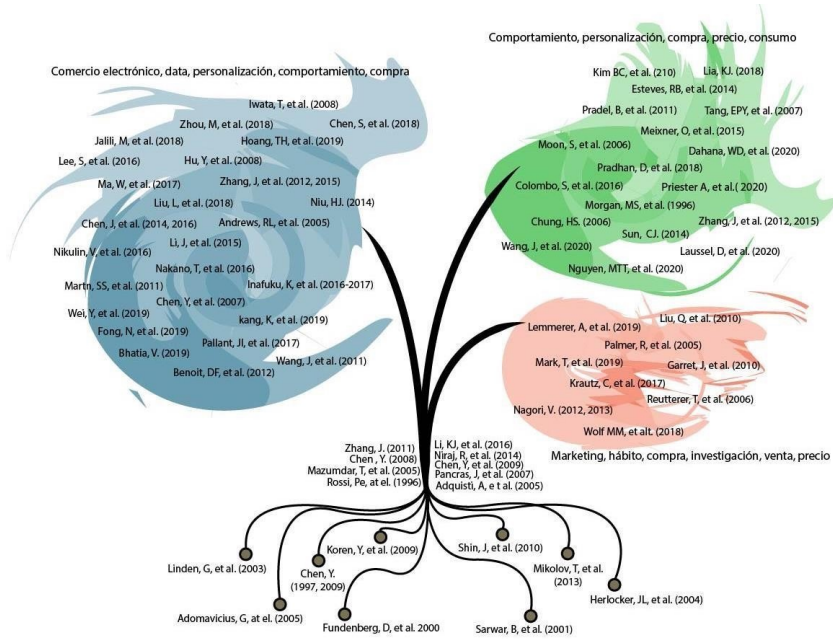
Comercio electrónico, data, personalización, comportamiento, compra

Iwata, T, et al. (2008)
Zhou, M, et al. (2018)
Chen, S, et al. (2018)
Jalili, M, et al. (2018)
Hoang, TH, et al. (2019)
Lee, S, et al. (2016)
Hu, Y, et al. (2008)
Ma, W, et al. (2017)
Zhang, J, et al. (2012, 2015)
Liu, L, et al. (2018)
Niu, HJ. (2014)
Chen, J, et al. (2014, 2016)
Andrews, RL, et al. (2005)
Li, J, et al. (2015)
Nikulin, V, et al. (2016)
Nakano, T, et al. (2016)
Martn, SS, et al. (2011)
Inafuku, K, et al. (2016-2017)
Chen, Y, et al. (2007)
Wei, Y, et al. (2019)
kang, K, et al. (2019)
Fong, N, et al. (2019)
Pallant, JI, et al. (2017)
Bhatia, V. (2019)
Wang, J, et al. (2011)
Benoit, DF, et al. (2012)

Comportamiento, personalización, compra, precio, consumo

Kim BC, et al. (210)
Lia, KJ. (2018)
Esteves, RB, et al. (2014)
Pradel, B, et al. (2011)
Tang, EPY, et al. (2007)
Meixner, O, et al. (2015)
Moon, S, et al. (2006)
Dahana, WD, et al. (2020)
Pradhan, D, et al. (2018)
Colombo, S, et al. (2016)
Priester A, et al.( 2020)
Morgan, MS, et al. (1996)
Chung, HS. (2006)
Zhang, J, et al. (2012, 2015)
Sun, CJ. (2014)
Wang, J, et al. (2020)
Laussel, D, et al. (2020)
Nguyen, MTT, et al. (2020)

Lemmerer, A, et al. (2019)
Liu, Q, et al. (2010)
Palmer, R, et al. (2005)
Mark, T, et al. (2019)
Garret, J, et al. (2010)
Krautz, C, et al. (2017)
Reutterer, T, et al. (2006)
Nagori, V. (2012, 2013)
Wolf MM, et alt. (2018)

Marketing, hábito, compra, investigación, venta, precio

Zhang, J. (2011)
Chen , Y. (2008)
Mazumdar, T, et al. (2005)
Rossi, Pe, at el. (1996)
Li, KJ, et al. (2016)
Niraj, R, et al. (2014)
Chen, Y, et al. (2009)
Pancras, J, et al. (2007)
Adquisti, A, e t al. (2005)

Linden, G, et al. (2003)
Koren, Y, et al. (2009)
Shin, J, et al. (2010)
Chen, Y. (1997, 2009)
Mikolov, T, et al. (2013)
Herlocker, JL, et al. (2004)
Adomavicius, G, at el. (2005)
Fundenberg, D, et al. 2000
Sarwar, B, et al. (2001)